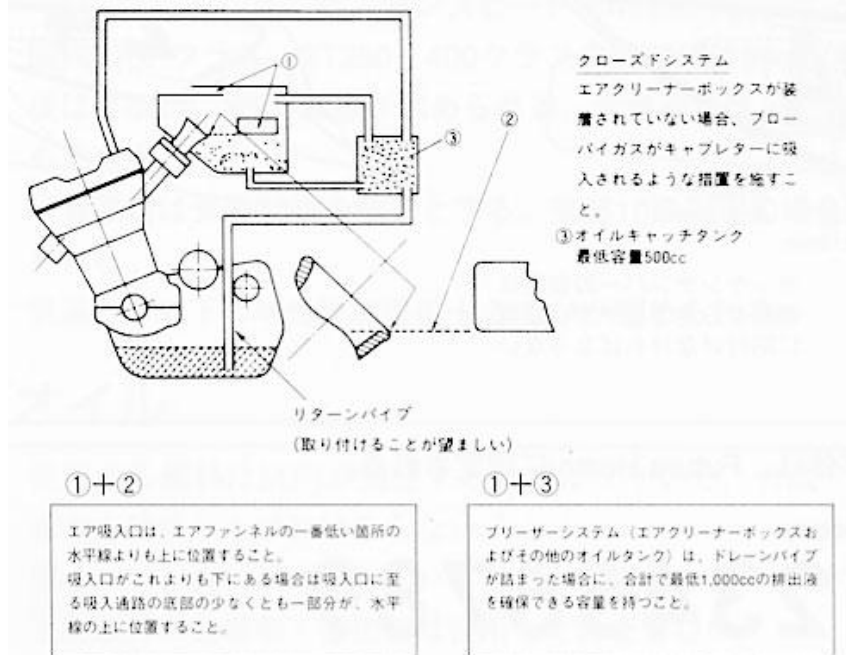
①

②

③

クローズドシステム
エアクリーナーボックスが装備されていない場合、ブローバイガスがキャブレターに吸入されるような措置を施すこと。
③オイルキャッチタンク
最低容量500cc

リターンパイプ
（取り付けることが望ましい）

①+②

エア吸入口は、エアファンネルの一番低い箇所の水平線よりも上に位置すること。
吸入口がこれよりも下にある場合は吸入口に至る吸入通路の底部の少なくとも一部分が、水平線の上に位置すること。

①+③

ブリーザーシステム（エアクリーナーボックスおよびその他のオイルタンク）は、ドレーンパイプが詰まった場合に、合計で最低1,000ccの排出液を確保できる容量を持つこと。